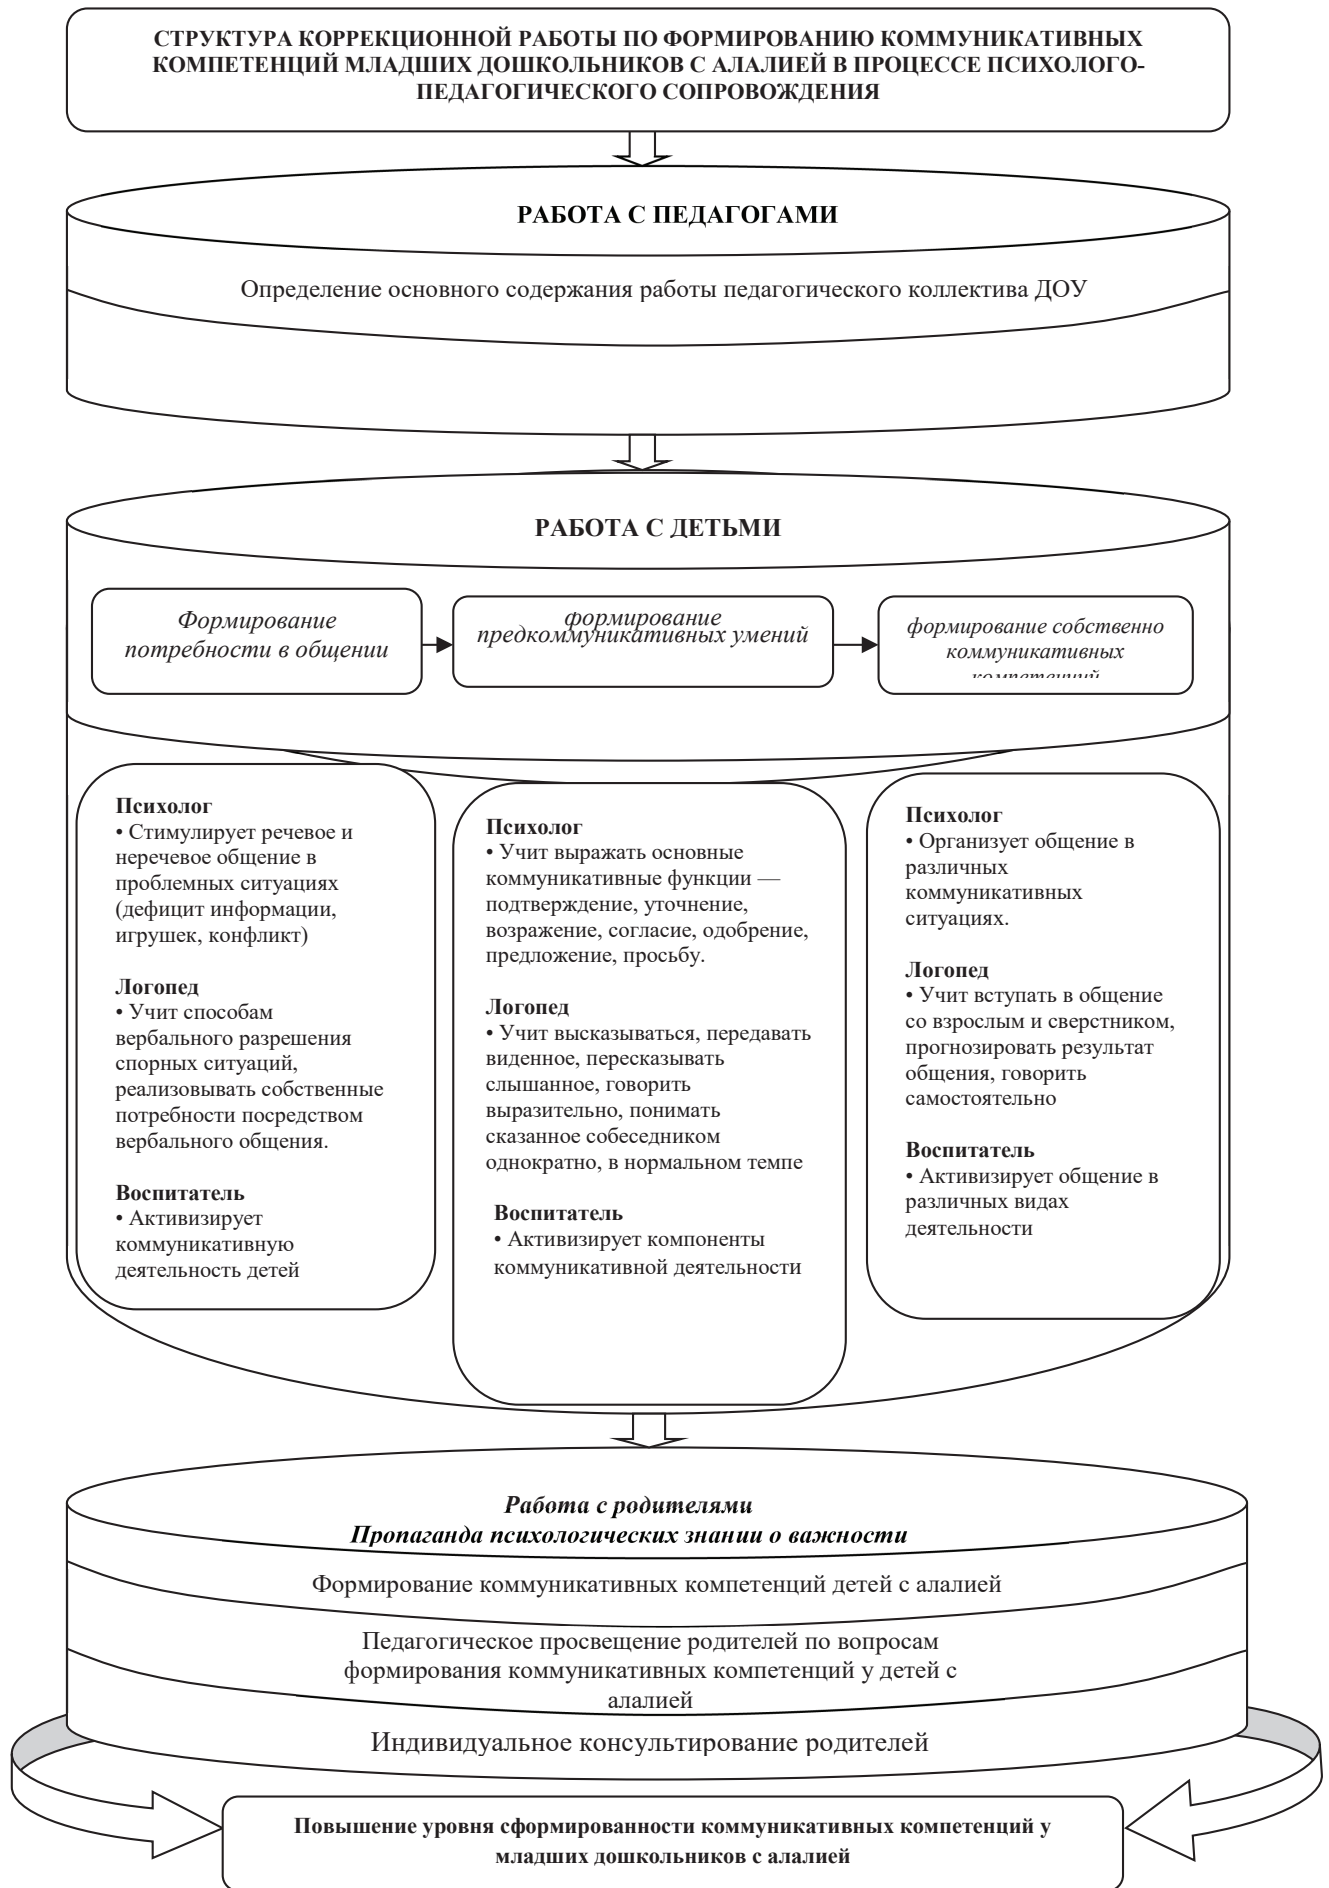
СТРУКТУРА КОРРЕКЦИОННОЙ РАБОТЫ ПО ФОРМИРОВАНИЮ КОММУНИКАТИВНЫХ КОМПЕТЕНЦИЙ МЛАДШИХ ДОШКОЛЬНИКОВ С АЛАЛИЕЙ В ПРОЦЕССЕ ПСИХОЛОГО-ПЕДАГОГИЧЕСКОГО СОПРОВОЖДЕНИЯ

РАБОТА С ПЕДАГОГАМИ

Определение основного содержания работы педагогического коллектива ДОУ

РАБОТА С ДЕТЬМИ

Формирование потребности в общении

формирование предкоммуникативных умений

формирование собственно коммуникативных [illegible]

Психолог
• Стимулирует речевое и неречевое общение в проблемных ситуациях (дефицит информации, игрушек, конфликт)

Логопед
• Учит способам вербального разрешения спорных ситуаций, реализовывать собственные потребности посредством вербального общения.

Воспитатель
• Активизирует коммуникативную деятельность детей

Психолог
• Учит выражать основные коммуникативные функции — подтверждение, уточнение, возражение, согласие, одобрение, предложение, просьбу.

Логопед
• Учит высказываться, передавать виденное, пересказывать слышанное, говорить выразительно, понимать сказанное собеседником однократно, в нормальном темпе

Воспитатель
• Активизирует компоненты коммуникативной деятельности

Психолог
• Организует общение в различных коммуникативных ситуациях.

Логопед
• Учит вступать в общение со взрослым и сверстником, прогнозировать результат общения, говорить самостоятельно

Воспитатель
• Активизирует общение в различных видах деятельности

Работа с родителями
Пропаганда психологических знании о важности

Формирование коммуникативных компетенций детей с алалией

Педагогическое просвещение родителей по вопросам формирования коммуникативных компетенций у детей с алалией

Индивидуальное консультирование родителей

Повышение уровня сформированности коммуникативных компетенций у младших дошкольников с алалией